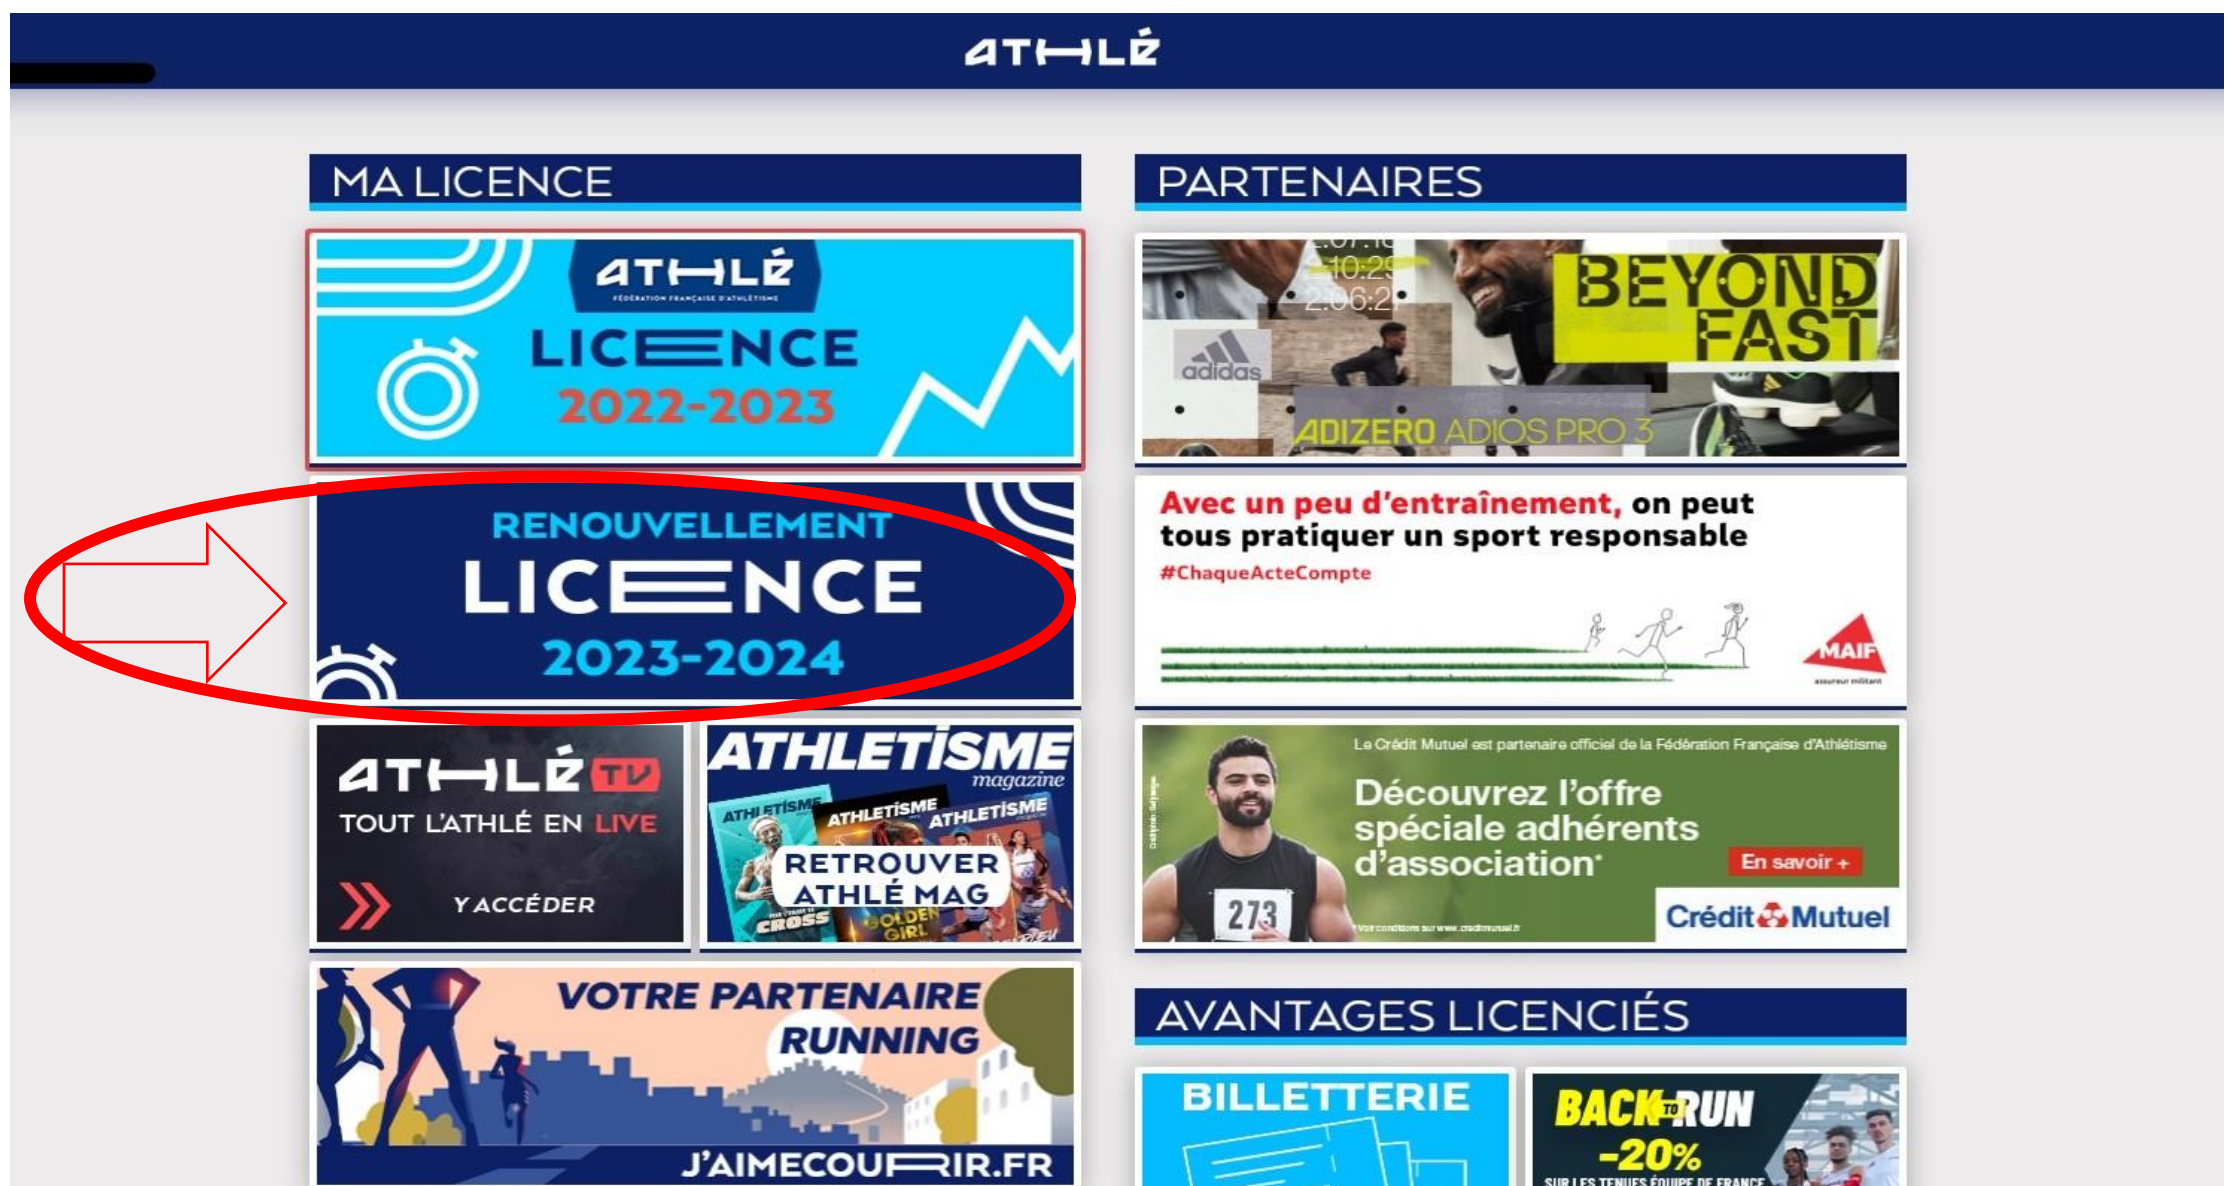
ATHLÉ

MA LICENCE

ATHLÉ
FÉDÉRATION FRANÇAISE D'ATHLÉTISME
LICENCE
2022-2023

RENOUVELLEMENT
LICENCE
2023-2024

ATHLÉ TV
TOUT L'ATHLÉ EN LIVE
Y ACCÉDER

ATHLETISME magazine
RETROUVER ATHLÉ MAG

VOTRE PARTENAIRE RUNNING
J'AIMECOURIR.FR

PARTENAIRES

BEYOND FAST
adidas
ADIZERO ADIOS PRO 3

Avec un peu d'entraînement, on peut tous pratiquer un sport responsable
#ChaqueActeCompte
MAIF
assureur militant

Le Crédit Mutuel est partenaire officiel de la Fédération Française d'Athlétisme
Découvrez l'offre spéciale adhérents d'association*
En savoir +
273
Crédit Mutuel

AVANTAGES LICENCIÉS

BILLETTERIE

BACK TO RUN
-20%
SUR LES TENUES ÉQUIPE DE FRANCE